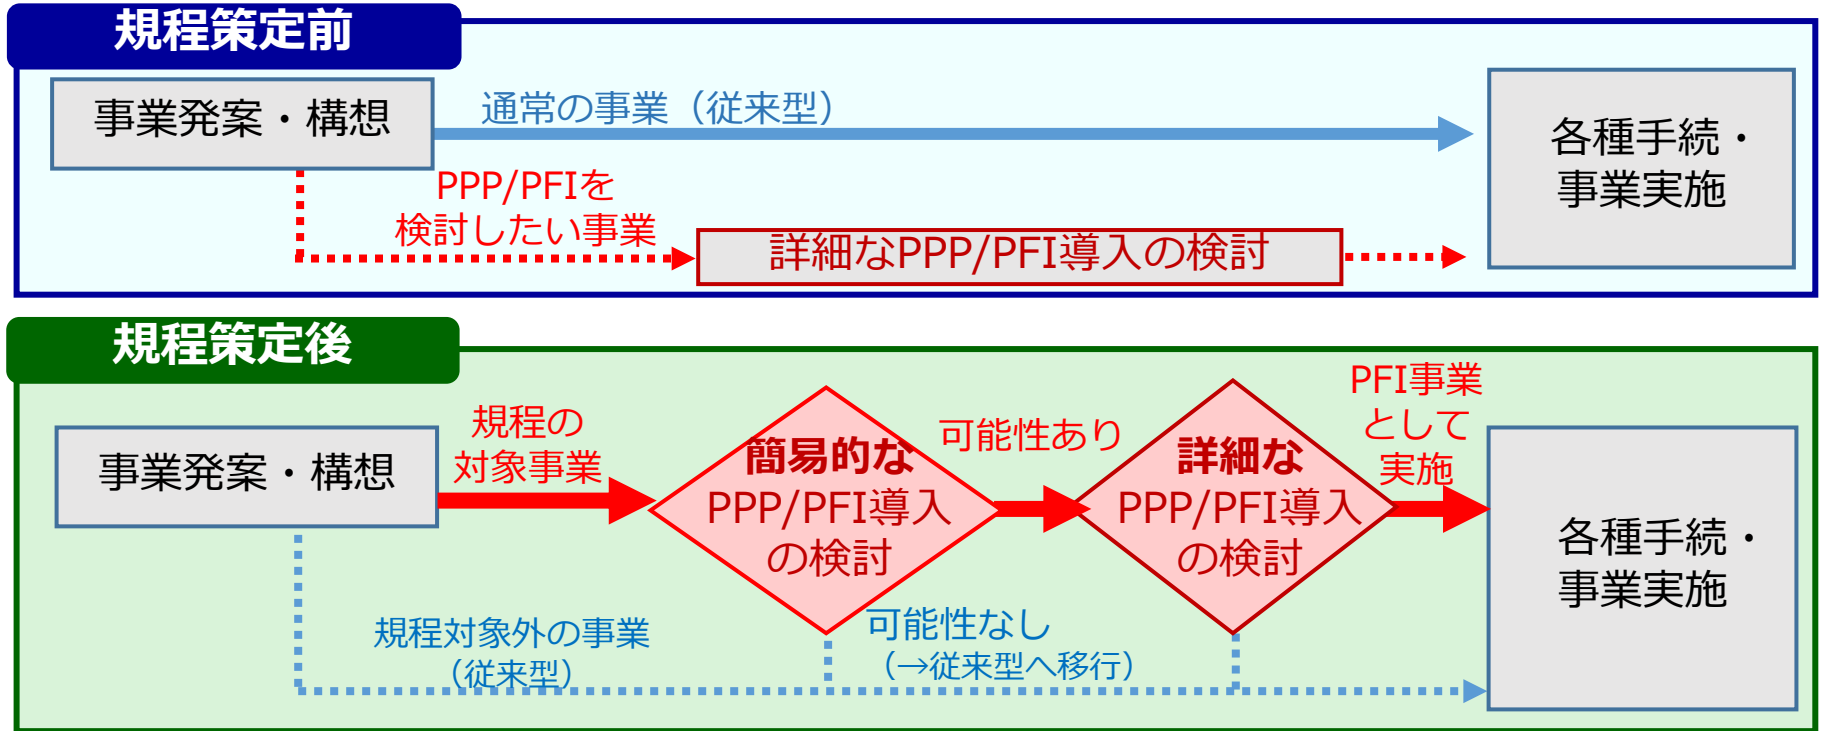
規程策定前

事業発案・構想

通常の事業（従来型）

各種手続・事業実施

PPP/PFIを検討したい事業

詳細なPPP/PFI導入の検討

規程策定後

事業発案・構想

規程の対象事業

簡易的なPPP/PFI導入の検討

可能性あり

詳細なPPP/PFI導入の検討

PFI事業として実施

各種手続・事業実施

規程対象外の事業（従来型）

可能性なし（→従来型へ移行）